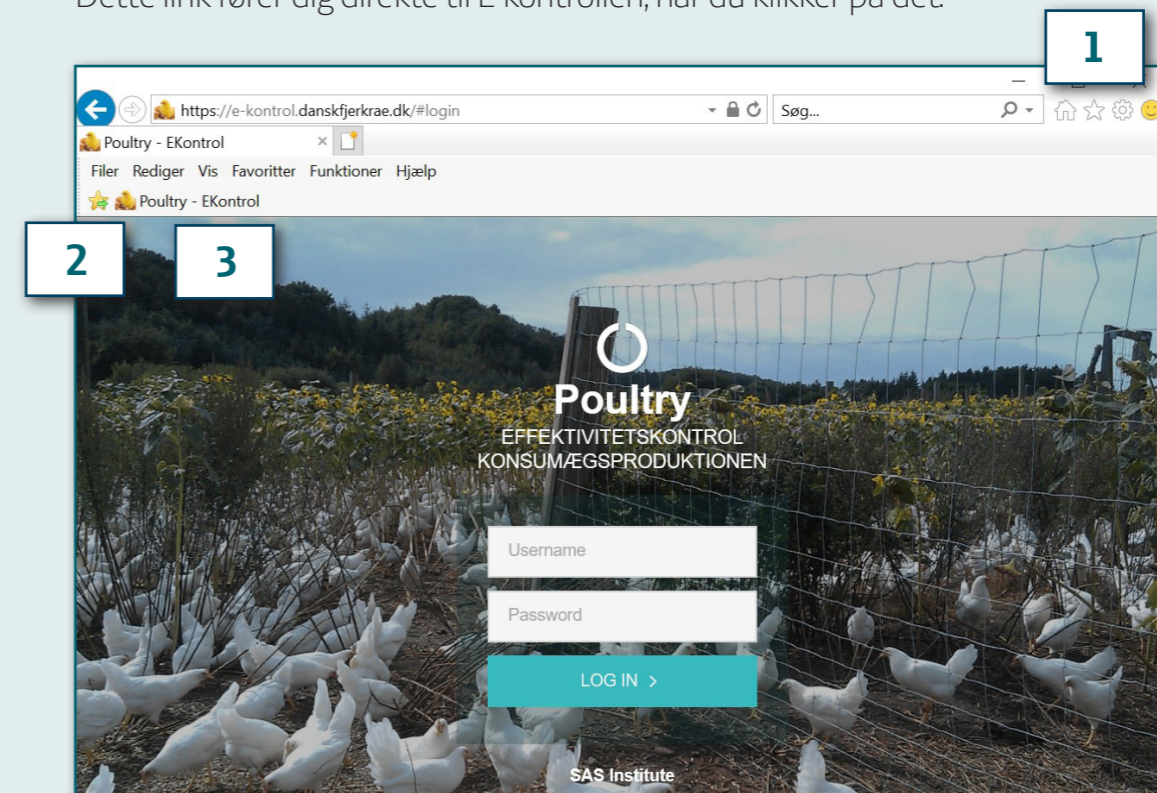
Dette link fører dig direkte til E-kontrollen, når du klikker på det.

1

https://e-kontrol.danskfjerkrae.dk/#login

Søg...

Poultry - EKontrol

Filer Rediger Vis Favoritter Funktioner Hjælp

Poultry - EKontrol

2

3

Poultry
EFFEKTIVITETSKONTROL
KONSUMÆGSPRODUKTIONEN

Username

Password

LOG IN >

SAS Institute